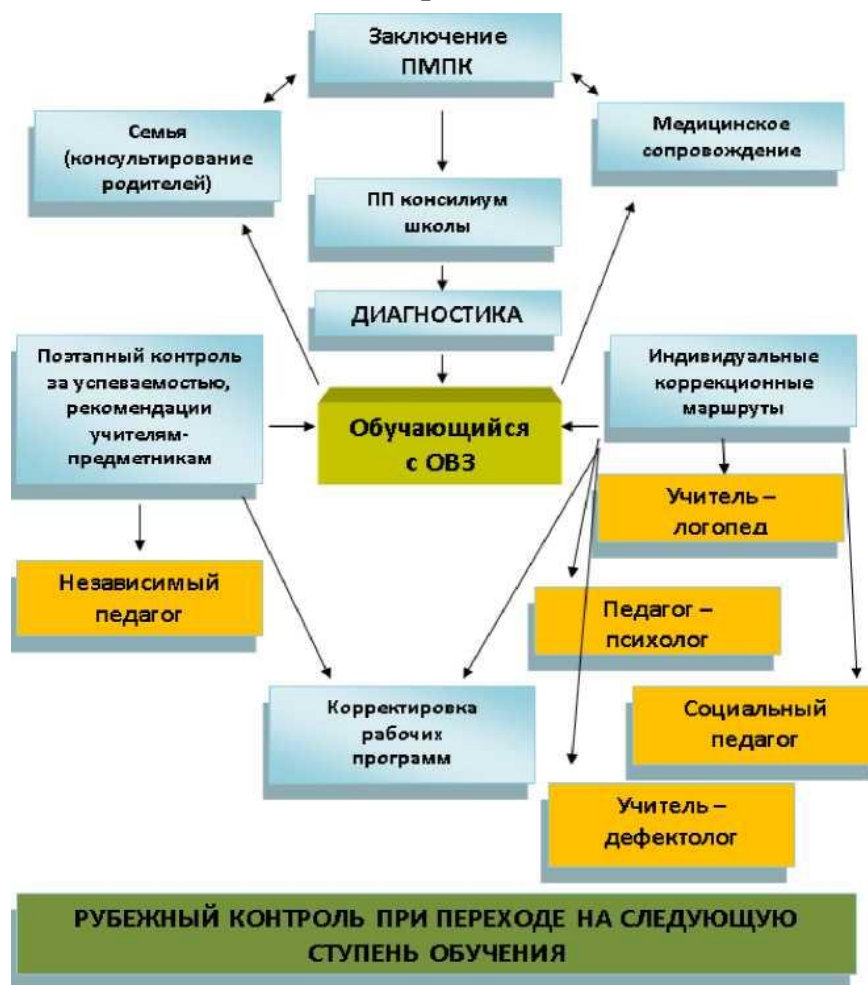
Заключение ПМПК

Семья (консультирование родителей)

Медицинское сопровождение

ПП консилиум школы

ДИАГНОСТИКА

Поэтапный контроль за успеваемостью, рекомендации учителям-предметникам

Обучающийся с ОВЗ

Индивидуальные коррекционные маршруты

Учитель – логопед

Независимый педагог

Педагог – психолог

Корректировка рабочих программ

Социальный педагог

Учитель – дефектолог

РУБЕЖНЫЙ КОНТРОЛЬ ПРИ ПЕРЕХОДЕ НА СЛЕДУЮЩУЮ СТУПЕНЬ ОБУЧЕНИЯ